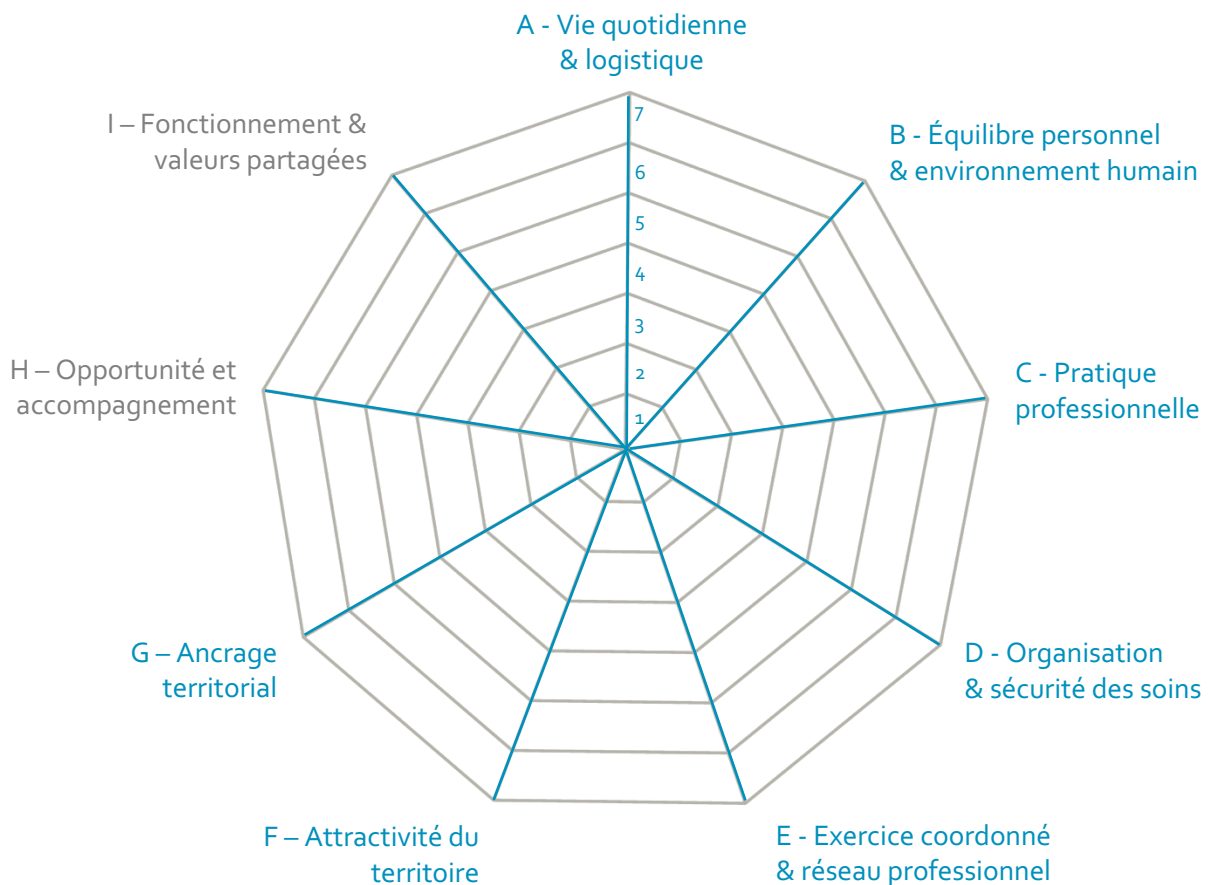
A - Vie quotidienne & logistique

B - Équilibre personnel & environnement humain

C - Pratique professionnelle

D - Organisation & sécurité des soins

E - Exercice coordonné & réseau professionnel

F – Attractivité du territoire

G – Ancrage territorial

H – Opportunité et accompagnement

I – Fonctionnement & valeurs partagées

7
6
5
4
3
2
1